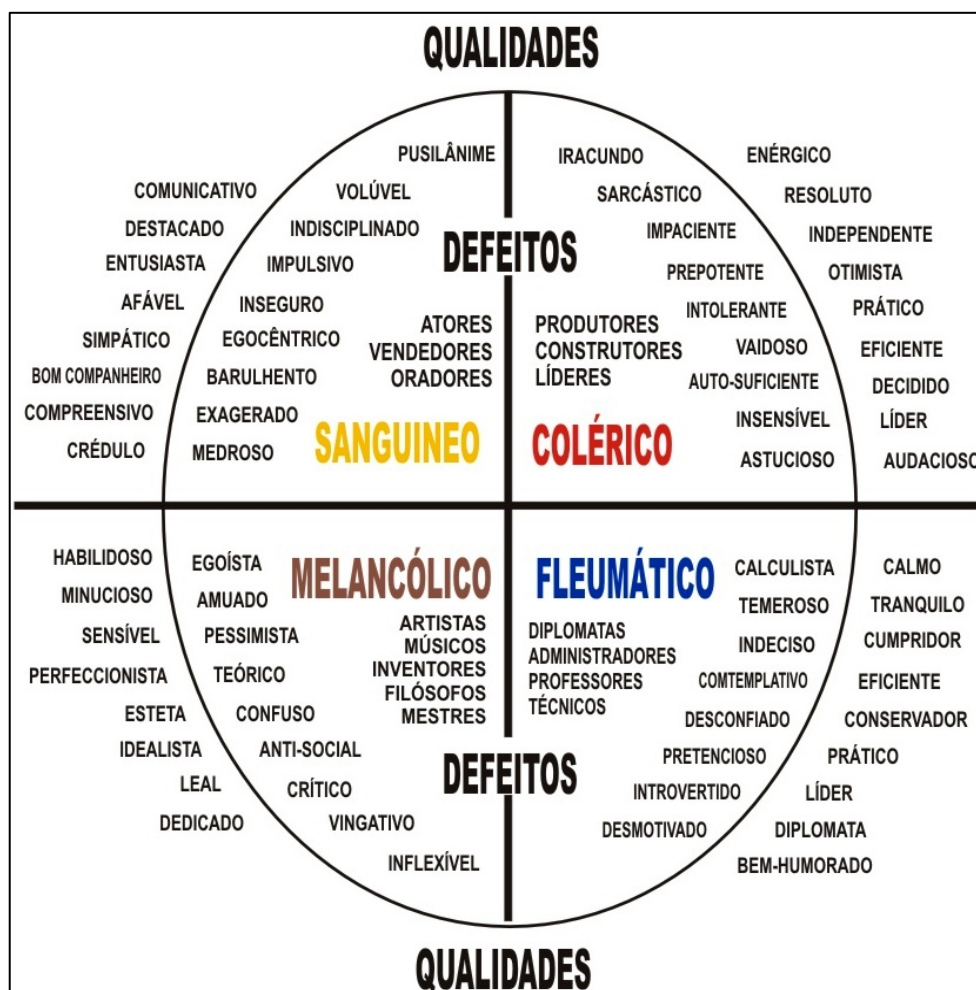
QUALIDADES

COMUNICATIVO
DESTACADO
ENTUSIASTA
AFÁVEL
SIMPÁTICO
BOM COMPANHEIRO
COMPREENSIVO
CRÉDULO

PUSILÂNIME
VOLÚVEL
INDISCIPLINADO
IMPULSIVO
INSEGURO
EGOCÊNTRICO
BARULHENTO
EXAGERADO
MEDROSO

DEFEITOS

ATORES
VENDEDORES
ORADORES

SANGUINEO

IRACUNDO
SARCÁSTICO
IMPACIENTE
PREPOTENTE
INTOLERANTE
VAIDOSO
AUTO-SUFICIENTE
INSENSÍVEL
ASTUCIOSO

PRODUTORES
CONSTRUTORES
LÍDERES

COLÉRICO

ENÉRGICO
RESOLUTO
INDEPENDENTE
OTIMISTA
PRÁTICO
EFICIENTE
DECIDIDO
LÍDER
AUDACIOSO

HABILIDOSO
MINUCIOSO
SENSÍVEL
PERFECCIONISTA
ESTETA
IDEALISTA
LEAL
DEDICADO

EGOÍSTA
AMUADO
PESSIMISTA
TEÓRICO
CONFUSO
ANTI-SOCIAL
CRÍTICO
VINGATIVO
INFLEXÍVEL

MELANCÓLICO

ARTISTAS
MÚSICOS
INVENTORES
FILÓSOFOS
MESTRES

FLEUMÁTICO

DIPLOMATAS
ADMINISTRADORES
PROFESSORES
TÉCNICOS

CALCULISTA
TEMEROSO
INDECISO
COMTEMPLATIVO
DESCONFIADO
PRETENCIOSO
INTROVERTIDO
DESMOTIVADO

CALMO
TRANQUILO
CUMPRIDOR
EFICIENTE
CONSERVADOR
PRÁTICO
LÍDER
DIPLOMATA
BEM-HUMORADO

DEFEITOS

QUALIDADES